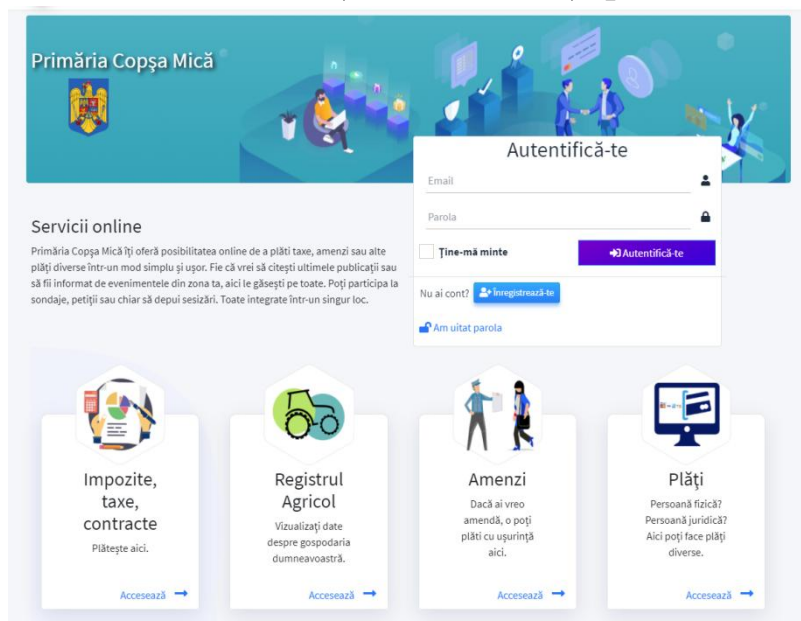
Primăria Copşa Mică

Autentifică-te

Email

Parola

Ține-mă minte

Autentifică-te

Nu ai cont? Înregistrează-te

Am uitat parola

Servicii online

Primăria Copşa Mică îți oferă posibilitatea online de a plăti taxe, amenzi sau alte plăți diverse într-un mod simplu şi uşor. Fie că vrei să citeşti ultimele publicații sau să fii informat de evenimentele din zona ta, aici le găseşti pe toate. Poți participa la sondaje, petiții sau chiar să depui sesizări. Toate integrate într-un singur loc.

Impozite, taxe, contracte

Plăteşte aici.

Accesează

Registrul Agricol

Vizualizați date despre gospodaria dumneavoastră.

Accesează

Amenzi

Dacă ai vreo amendă, o poți plăti cu uşurință aici.

Accesează

Plăți

Persoană fizică? Persoană juridică? Aici poți face plăți diverse.

Accesează